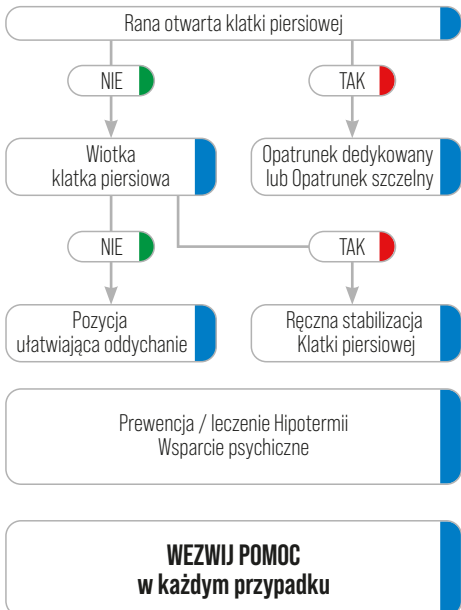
Rana otwarta klatki piersiowej

NIE

TAK

Wiotka klatka piersiowa

Opatrunek dedykowany lub Opatrunek szczelny

NIE

TAK

Pozycja ułatwiająca oddychanie

Ręczna stabilizacja Klatki piersiowej

Prewencja / leczenie Hipotermii
Wsparcie psychiczne

**WEZWIJ POMOC w każdym przypadku**